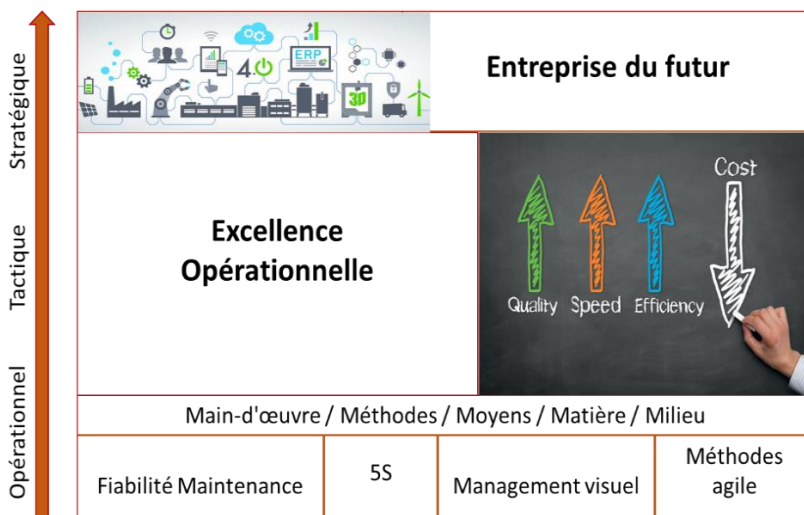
Stratégique

Tactique

Opérationnel

ERP

4.0

3D

Entreprise du futur

Excellence Opérationnelle

Cost

Quality Speed Efficiency

Main-d'œuvre / Méthodes / Moyens / Matière / Milieu

| Fiabilité Maintenance | 5S | Management visuel | Méthodes agile |
|---|---|---|---|